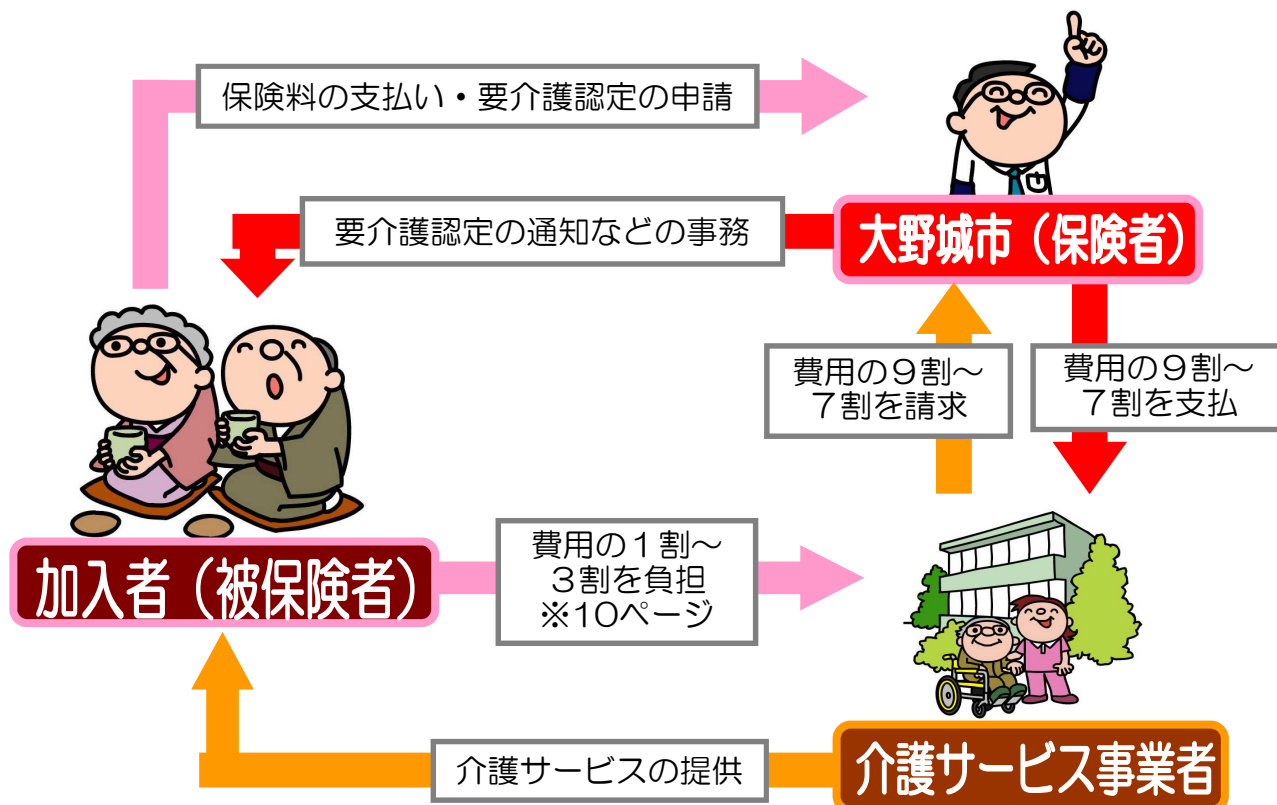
保険料の支払い・要介護認定の申請

要介護認定の通知などの事務

大野城市（保険者）

費用の９割～７割を請求

費用の９割～７割を支払

加入者（被保険者）

費用の１割～３割を負担
※10ページ

介護サービスの提供

介護サービス事業者